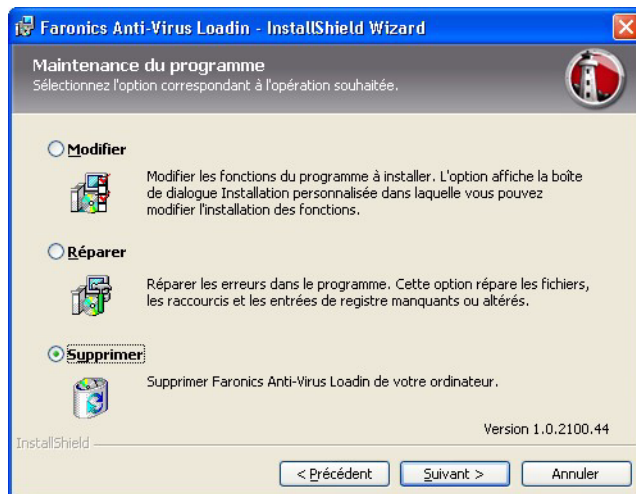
Faronics Anti-Virus Loadin - InstallShield Wizard

Maintenance du programme
Sélectionnez l'option correspondant à l'opération souhaitée.

Modifier

Modifier les fonctions du programme à installer. L'option affiche la boîte de dialogue Installation personnalisée dans laquelle vous pouvez modifier l'installation des fonctions.

Réparer

Réparer les erreurs dans le programme. Cette option répare les fichiers, les raccourcis et les entrées de registre manquants ou altérés.

Supprimer

Supprimer Faronics Anti-Virus Loadin de votre ordinateur.

Version 1.0.2100.44

InstallShield

< Précédent
Suivant >
Annuler